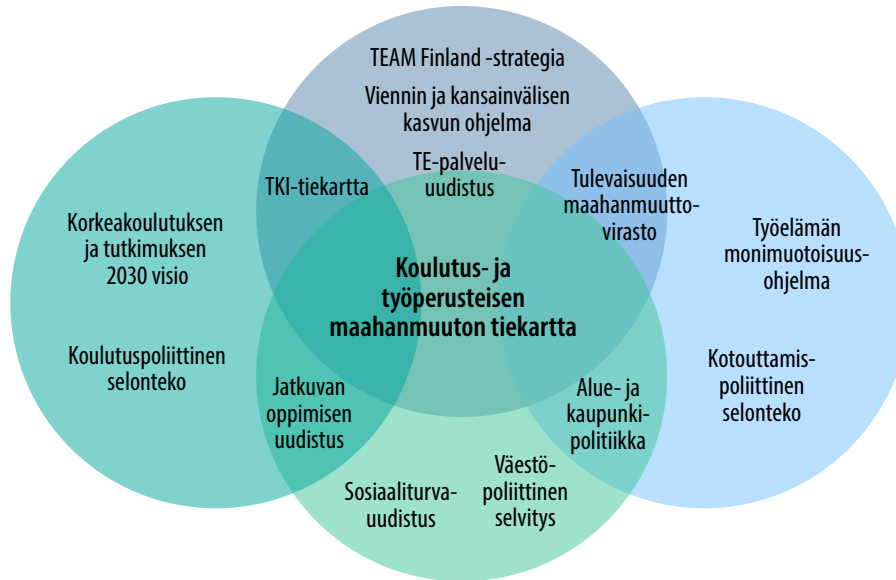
TEAM Finland -strategia

Viennin ja kansainvälisen kasvun ohjelma

TE-palvelu-uudistus

TKI-tiekartta

Tulevaisuuden maahanmuutto-virasto

Korkeakoulutuksen ja tutkimuksen 2030 visio

Työelämän monimuotoisuus-ohjelma

Koulutus- ja työperusteisen maahanmuuton tiekartta

Koulutuspoliittinen selonteko

Kotouttamis-poliittinen selonteko

Jatkuvan oppimisen uudistus

Alue- ja kaupunki-politiikka

Väestö-poliittinen selvitys

Sosiaaliturva-uudistus